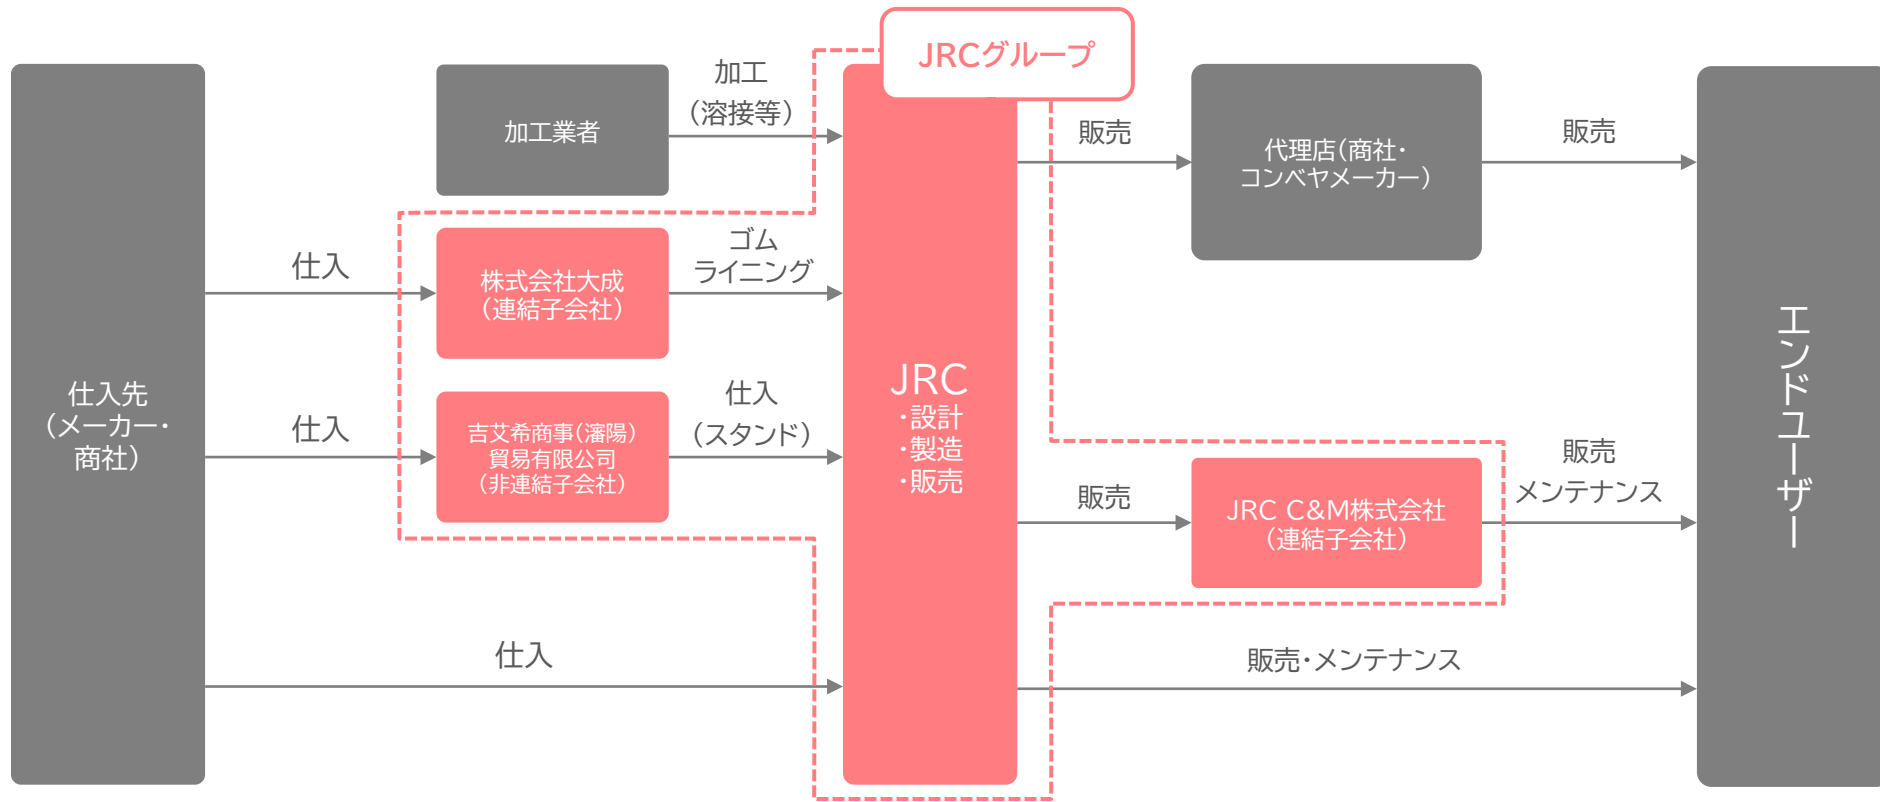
JRCグループ

仕入先
（メーカー・
商社）

仕入

仕入

仕入

加工業者

加工
（溶接等）

株式会社大成
（連結子会社）

ゴム
ライニング

吉艾希商事（瀋陽）
貿易有限公司
（非連結子会社）

仕入
（スタンド）

JRC
・設計
・製造
・販売

販売

代理店（商社・
コンベヤメーカー）

販売

販売

JRC C&M株式会社
（連結子会社）

販売
メンテナンス

販売・メンテナンス

エンドユーザー